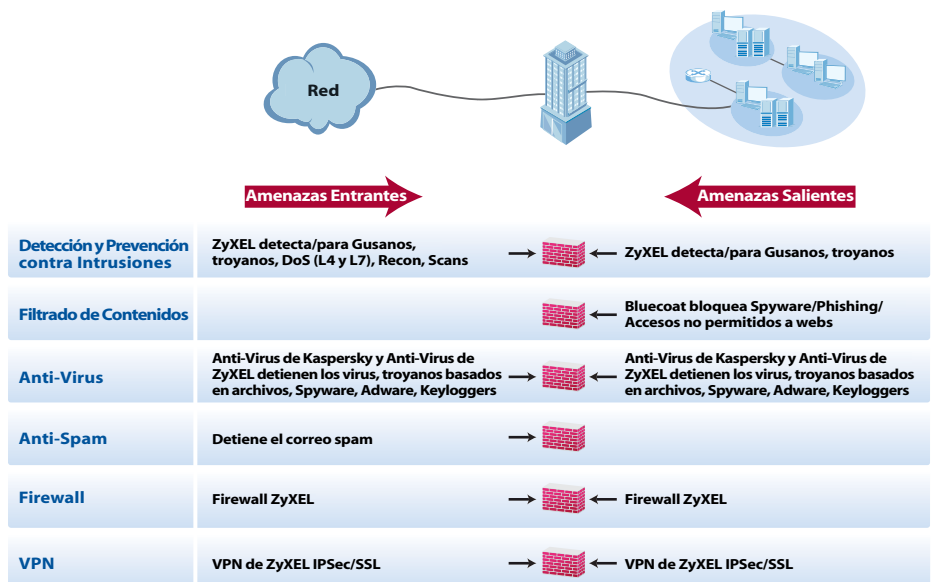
Red

Amenazas Entrantes

Amenazas Salientes

| | | |
|---|---|---|
| Detección y Prevención contra Intrusiones | ZyXEL detecta/para Gusanos, troyanos, DoS (L4 y L7), Recon, Scans | ZyXEL detecta/para Gusanos, troyanos |
| Filtrado de Contenidos | | Bluecoat bloquea Spyware/Phishing/ Accesos no permitidos a webs |
| Anti-Virus | Anti-Virus de Kaspersky y Anti-Virus de ZyXEL detienen los virus, troyanos basados en archivos, Spyware, Adware, Keyloggers | Anti-Virus de Kaspersky y Anti-Virus de ZyXEL detienen los virus, troyanos basados en archivos, Spyware, Adware, Keyloggers |
| Anti-Spam | Detiene el correo spam | |
| Firewall | Firewall ZyXEL | Firewall ZyXEL |
| VPN | VPN de ZyXEL IPSec/SSL | VPN de ZyXEL IPSec/SSL |